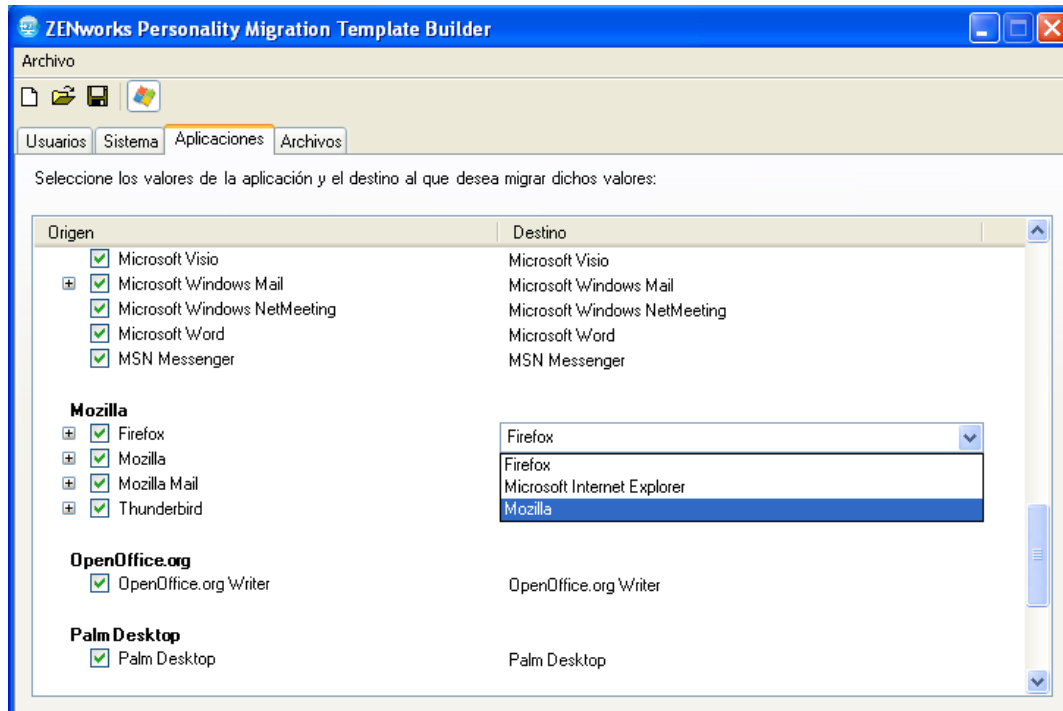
ZENworks Personality Migration Template Builder

Archivo

Usuarios | Sistema | Aplicaciones | Archivos

Seleccione los valores de la aplicación y el destino al que desea migrar dichos valores:

| Origen | Destino |
|---|---|
| Microsoft Visio | Microsoft Visio |
| Microsoft Windows Mail | Microsoft Windows Mail |
| Microsoft Windows NetMeeting | Microsoft Windows NetMeeting |
| Microsoft Word | Microsoft Word |
| MSN Messenger | MSN Messenger |
| **Mozilla** | |
| Firefox | Firefox |
| Mozilla | Firefox |
| Mozilla Mail | Microsoft Internet Explorer |
| Thunderbird | Mozilla |
| **OpenOffice.org** | |
| OpenOffice.org Writer | OpenOffice.org Writer |
| **Palm Desktop** | |
| Palm Desktop | Palm Desktop |